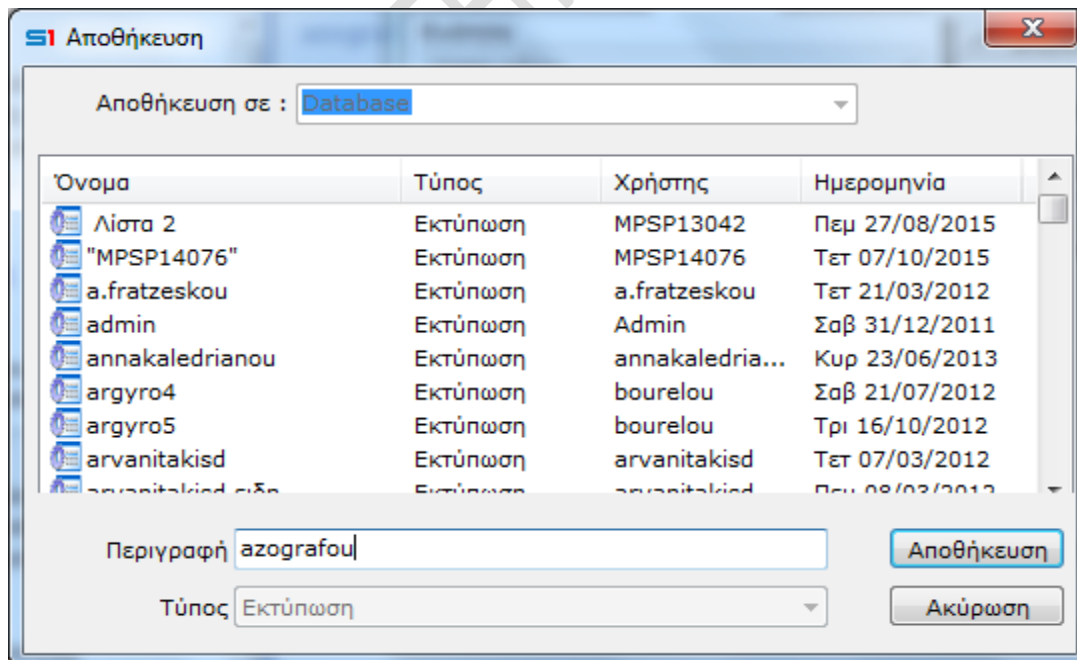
S1 Αποθήκευση

Αποθήκευση σε : Database

| Όνομα | Τύπος | Χρήστης | Ημερομηνία |
|---|---|---|---|
| Λίστα 2 | Εκτύπωση | MPSP13042 | Πεμ 27/08/2015 |
| "MPSP14076" | Εκτύπωση | MPSP14076 | Τετ 07/10/2015 |
| a.fratzeskou | Εκτύπωση | a.fratzeskou | Τετ 21/03/2012 |
| admin | Εκτύπωση | Admin | Σαβ 31/12/2011 |
| annakaledrianou | Εκτύπωση | annakaledria... | Κυρ 23/06/2013 |
| argyro4 | Εκτύπωση | bourelou | Σαβ 21/07/2012 |
| argyro5 | Εκτύπωση | bourelou | Τρι 16/10/2012 |
| arvanitakisd | Εκτύπωση | arvanitakisd | Τετ 07/03/2012 |
| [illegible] | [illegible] | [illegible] | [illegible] |

Περιγραφή azografou

Τύπος Εκτύπωση

Αποθήκευση

Ακύρωση